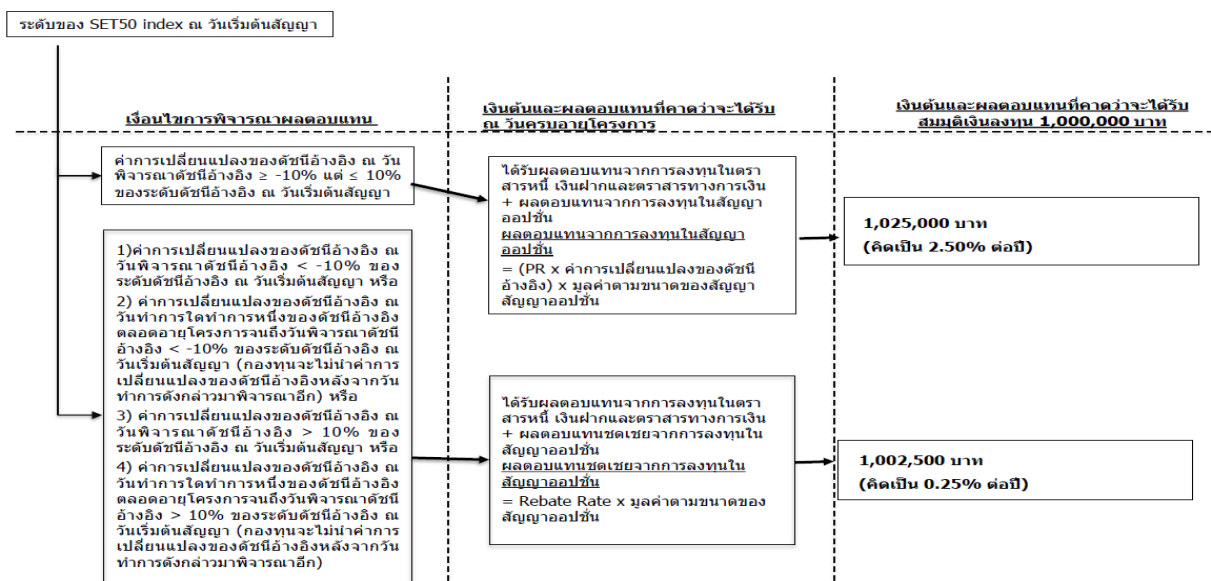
ระดับของ SET50 index ณ วันเริ่มต้นสัญญา

เงื่อนไขการพิจารณาผลตอบแทน

เงินต้นและผลตอบแทนที่คาดว่าจะได้รับ ณ วันครบอายุโครงการ

เงินต้นและผลตอบแทนที่คาดว่าจะได้รับ สมมุติเงินลงทุน 1,000,000 บาท

ค่าการเปลี่ยนแปลงของดัชนีอ้างอิง ณ วันพิจารณาดัชนีอ้างอิง ≥ -10% แต่ ≤ 10% ของระดับดัชนีอ้างอิง ณ วันเริ่มต้นสัญญา

ได้รับผลตอบแทนจากการลงทุนในตราสารหนี้ เงินฝากและตราสารทางการเงิน + ผลตอบแทนจากการลงทุนในสัญญาออปชั่น
ผลตอบแทนจากการลงทุนในสัญญาออปชั่น
= (PR x ค่าการเปลี่ยนแปลงของดัชนีอ้างอิง) x มูลค่าตามขนาดของสัญญาสัญญาออปชั่น

1,025,000 บาท
(คิดเป็น 2.50% ต่อปี)

1)ค่าการเปลี่ยนแปลงของดัชนีอ้างอิง ณ วันพิจารณาดัชนีอ้างอิง < -10% ของระดับดัชนีอ้างอิง ณ วันเริ่มต้นสัญญา หรือ
2) ค่าการเปลี่ยนแปลงของดัชนีอ้างอิง ณ วันทำการใดทำการหนึ่งของดัชนีอ้างอิงตลอดอายุโครงการจนถึงวันพิจารณาดัชนีอ้างอิง < -10% ของระดับดัชนีอ้างอิง ณ วันเริ่มต้นสัญญา (กองทุนจะไม่นำค่าการเปลี่ยนแปลงของดัชนีอ้างอิงหลังจากวันทำการดังกล่าวมาพิจารณาอีก) หรือ
3) ค่าการเปลี่ยนแปลงของดัชนีอ้างอิง ณ วันพิจารณาดัชนีอ้างอิง > 10% ของระดับดัชนีอ้างอิง ณ วันเริ่มต้นสัญญา หรือ
4) ค่าการเปลี่ยนแปลงของดัชนีอ้างอิง ณ วันทำการใดทำการหนึ่งของดัชนีอ้างอิงตลอดอายุโครงการจนถึงวันพิจารณาดัชนีอ้างอิง > 10% ของระดับดัชนีอ้างอิง ณ วันเริ่มต้นสัญญา (กองทุนจะไม่นำค่าการเปลี่ยนแปลงของดัชนีอ้างอิงหลังจากวันทำการดังกล่าวมาพิจารณาอีก)

ได้รับผลตอบแทนจากการลงทุนในตราสารหนี้ เงินฝากและตราสารทางการเงิน + ผลตอบแทนชดเชยจากการลงทุนในสัญญาออปชั่น
ผลตอบแทนชดเชยจากการลงทุนในสัญญาออปชั่น
= Rebate Rate x มูลค่าตามขนาดของสัญญาออปชั่น

1,002,500 บาท
(คิดเป็น 0.25% ต่อปี)